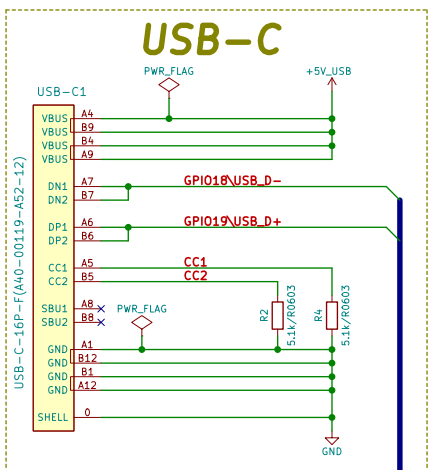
USB-C

PWR_FLAG

+5V_USB

USB-C1

VBUS A4
VBUS B9
VBUS B4
VBUS A9
DN1 A7
DN2 B7
DP1 A6
DP2 B6
CC1 A5
CC2 B5
SBU1 A8
SBU2 B8
GND A1
GND B12
GND B1
GND A12
SHELL 0

USB-C-16P-F(A40-00119-A52-12)

GPIO18\USB_D-

GPIO19\USB_D+

CC1

CC2

PWR_FLAG

R2 5.1k/R0603

R4 5.1k/R0603

GND